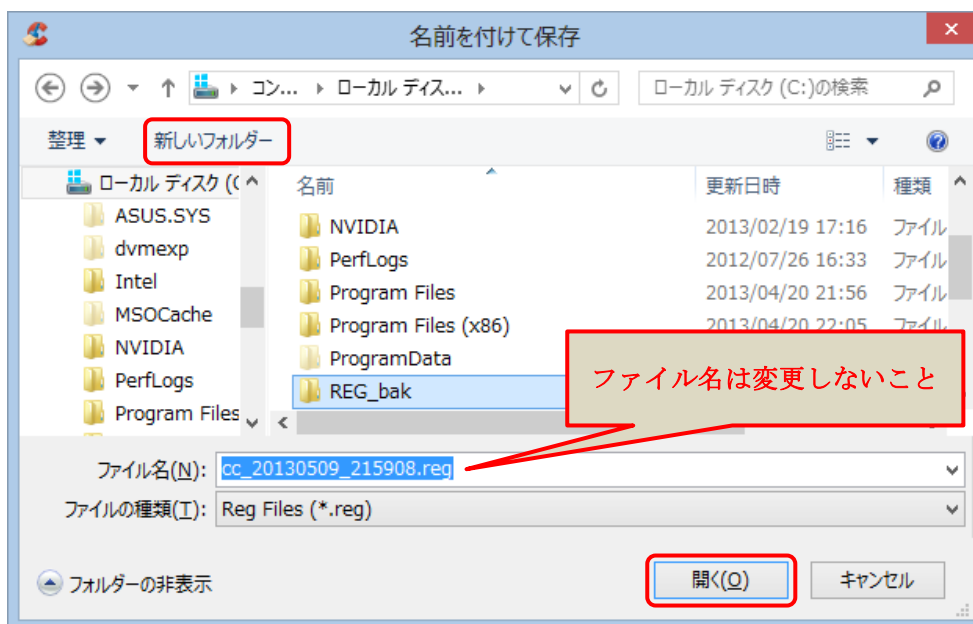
名前を付けて保存

コン... ローカル ディス...

ローカル ディスク (C:)の検索

整理 ▾ 新しいフォルダー

ローカル ディスク (C

ASUS.SYS
dvmexp
Intel
MSOCache
NVIDIA
PerfLogs
Program Files

| 名前 | 更新日時 | 種類 |
|---|---|---|
| NVIDIA | 2013/02/19 17:16 | ファイル |
| PerfLogs | 2012/07/26 16:33 | ファイル |
| Program Files | 2013/04/20 21:56 | ファイル |
| Program Files (x86) | 2013/04/20 22:05 | ファイル |
| ProgramData | | |
| REG_bak | | |

ファイル名は変更しないこと

ファイル名(N): cc_20130509_215908.reg
ファイルの種類(T): Reg Files (*.reg)

フォルダーの非表示

開く(O)
キャンセル